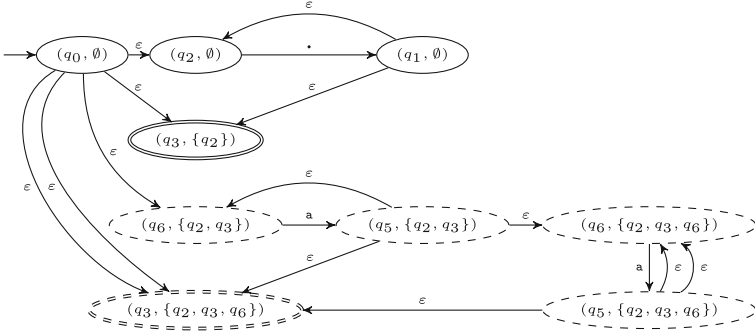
$\varepsilon$

$(q_0, \emptyset)$ $\varepsilon$ $(q_2, \emptyset)$ . $(q_1, \emptyset)$

$\varepsilon$

$(q_3, \{q_2\})$

$\varepsilon$

$\varepsilon$

$\varepsilon$ $\varepsilon$

$(q_6, \{q_2, q_3\})$ a $(q_5, \{q_2, q_3\})$ $\varepsilon$ $(q_6, \{q_2, q_3, q_6\})$

$\varepsilon$

a $\varepsilon$ $\varepsilon$

$(q_3, \{q_2, q_3, q_6\})$ $\varepsilon$ $(q_5, \{q_2, q_3, q_6\})$